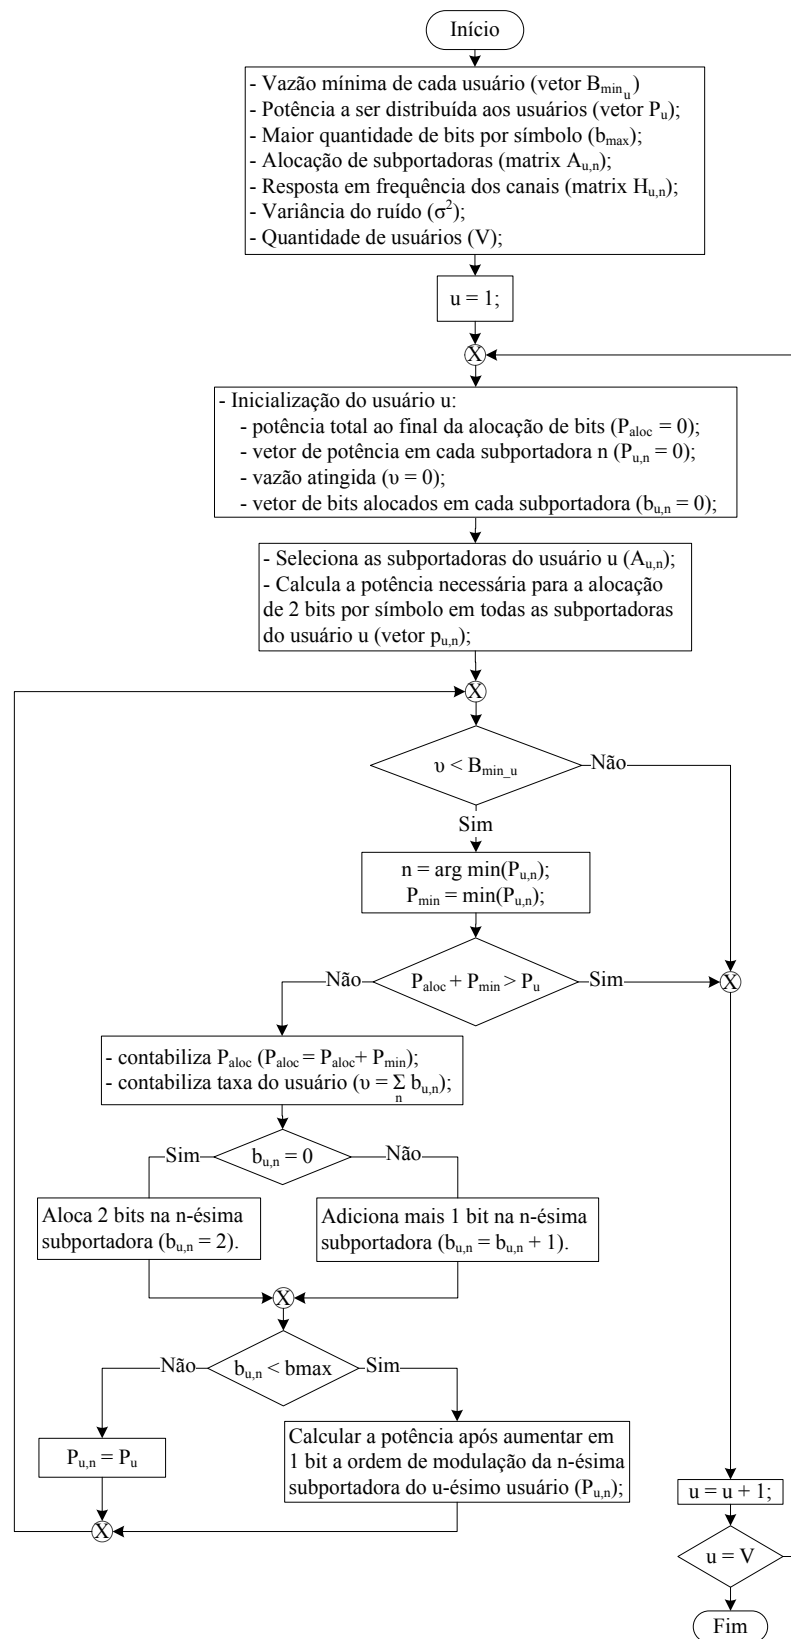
Início

- Vazão mínima de cada usuário (vetor $B_{min_u}$)
- Potência a ser distribuída aos usuários (vetor $P_u$);
- Maior quantidade de bits por símbolo ($b_{max}$);
- Alocação de subportadoras (matrix $A_{u,n}$);
- Resposta em frequência dos canais (matrix $H_{u,n}$);
- Variância do ruído ($\sigma^2$);
- Quantidade de usuários (V);

u = 1;

X

- Inicialização do usuário u:
- potência total ao final da alocação de bits ($P_{aloc} = 0$);
- vetor de potência em cada subportadora n ($P_{u,n} = 0$);
- vazão atingida ($\upsilon = 0$);
- vetor de bits alocados em cada subportadora ($b_{u,n} = 0$);

- Seleciona as subportadoras do usuário u ($A_{u,n}$);
- Calcula a potência necessária para a alocação de 2 bits por símbolo em todas as subportadoras do usuário u (vetor $p_{u,n}$);

X

$\upsilon < B_{min\_u}$

Não

Sim

n = arg min($P_{u,n}$);
$P_{min}$ = min($P_{u,n}$);

Não

$P_{aloc} + P_{min} > P_u$

Sim

X

- contabiliza $P_{aloc}$ ($P_{aloc} = P_{aloc} + P_{min}$);
- contabiliza taxa do usuário ($\upsilon = \sum_n b_{u,n}$);

Sim

$b_{u,n} = 0$

Não

Aloca 2 bits na n-ésima subportadora ($b_{u,n} = 2$).

Adiciona mais 1 bit na n-ésima subportadora ($b_{u,n} = b_{u,n} + 1$).

X

Não

$b_{u,n}$ < bmax

Sim

$P_{u,n} = P_u$

Calcular a potência após aumentar em 1 bit a ordem de modulação da n-ésima subportadora do u-ésimo usuário ($P_{u,n}$);

X

u = u + 1;

u = V

Fim